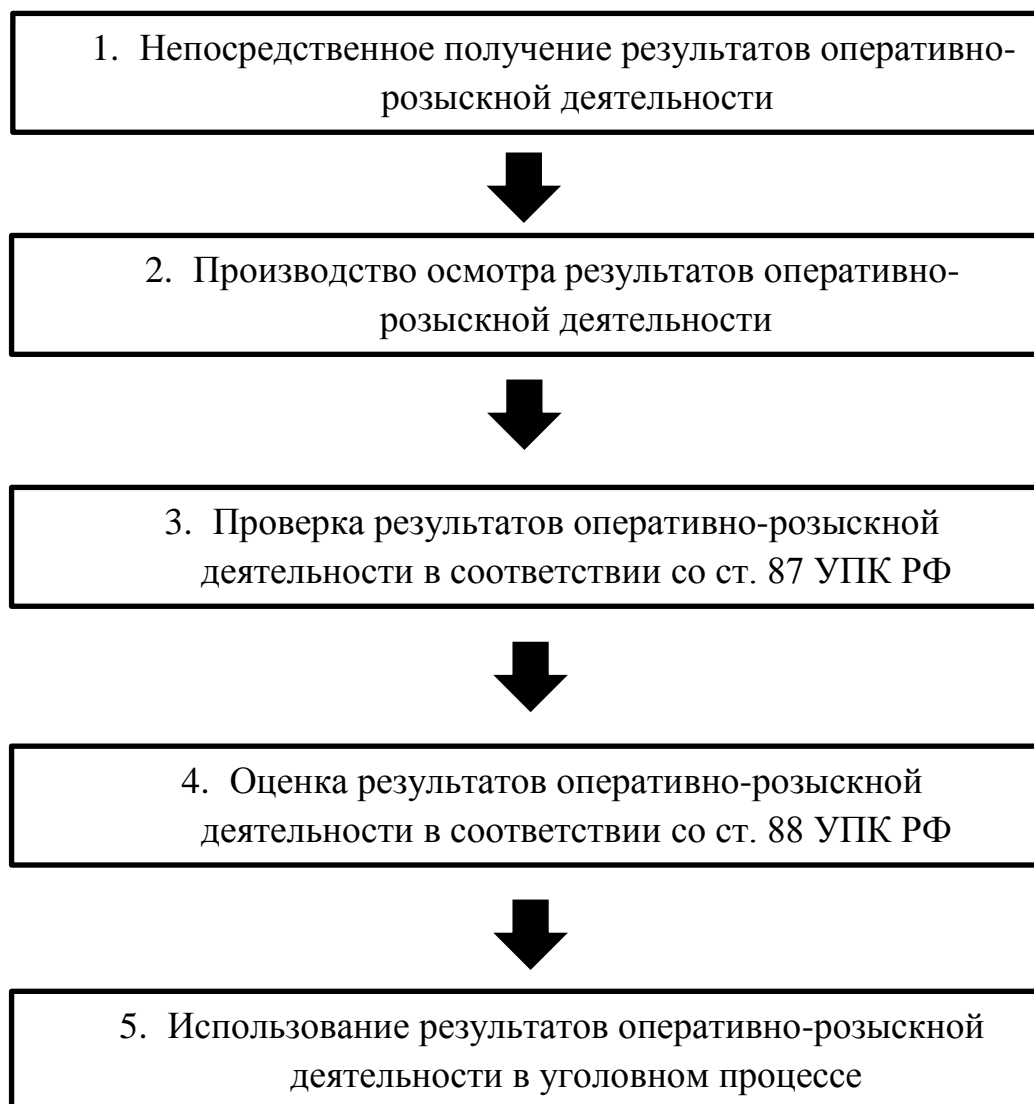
1. Непосредственное получение результатов оперативно-розыскной деятельности

2. Производство осмотра результатов оперативно-розыскной деятельности

3. Проверка результатов оперативно-розыскной деятельности в соответствии со ст. 87 УПК РФ

4. Оценка результатов оперативно-розыскной деятельности в соответствии со ст. 88 УПК РФ

5. Использование результатов оперативно-розыскной деятельности в уголовном процессе